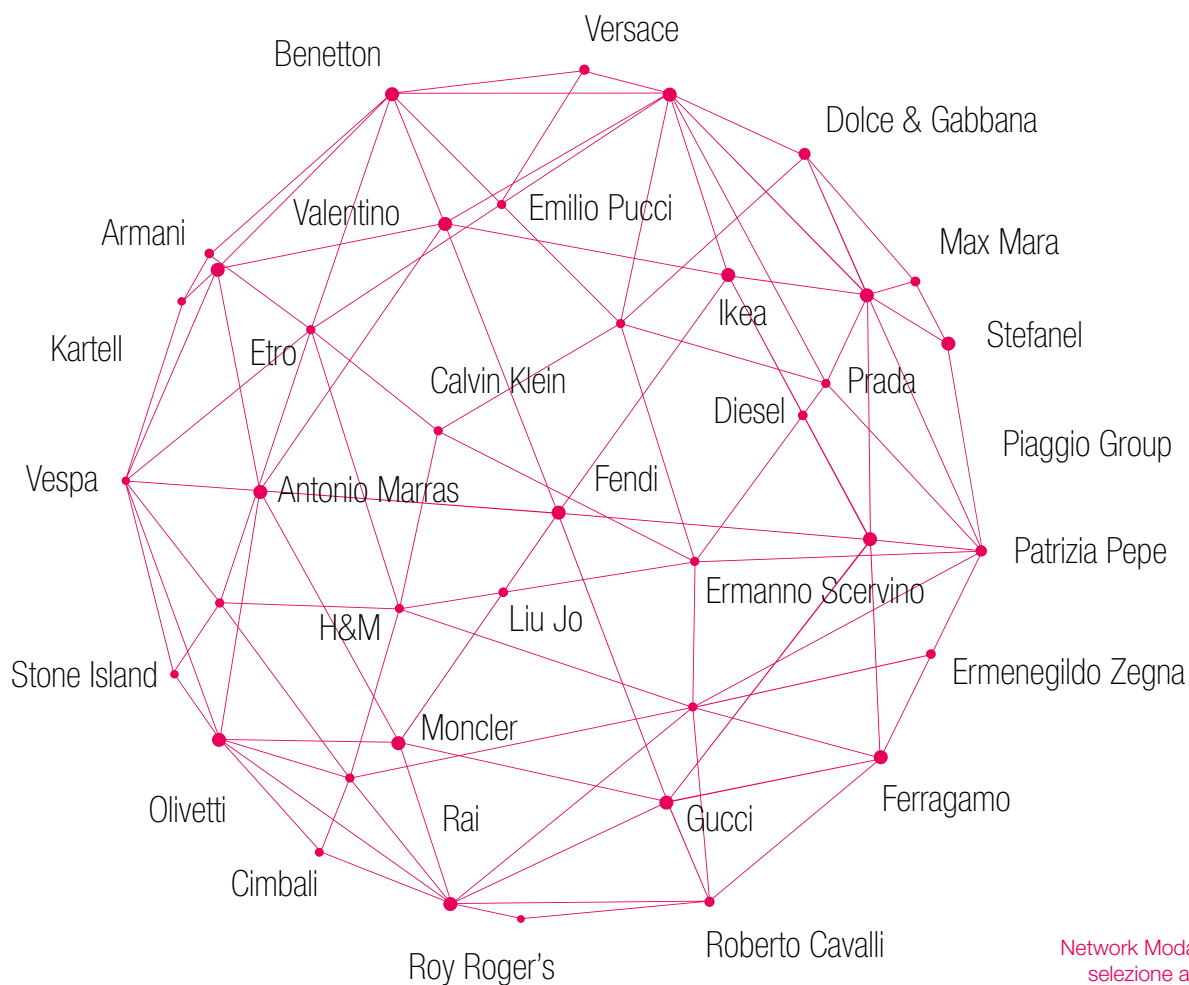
Versace
Benetton
Dolce & Gabbana
Valentino
Emilio Pucci
Armani
Max Mara
Ikea
Stefanel
Kartell
Etro
Calvin Klein
Prada
Diesel
Piaggio Group
Vespa
Antonio Marras
Fendi
Patrizia Pepe
Ermanno Scervino
Liu Jo
H&M
Stone Island
Ermenegildo Zegna
Moncler
Olivetti
Rai
Gucci
Ferragamo
Cimbali
Roberto Cavalli
Roy Roger's
Network Moda
selezione a